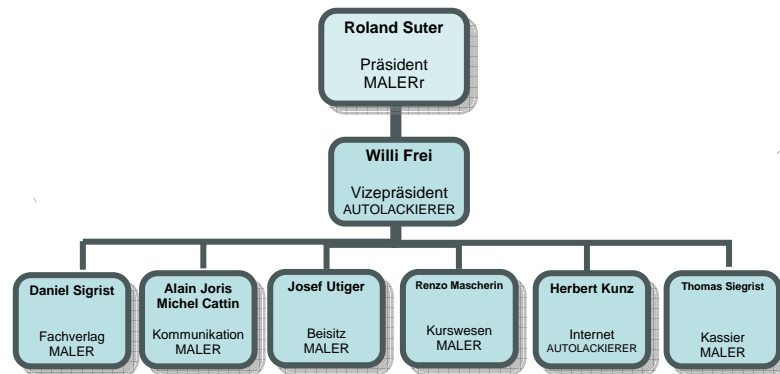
Roland Suter

Präsident
MALERr

Willi Frei

Vizepräsident
AUTOLACKIERER

Daniel Sigrist

Fachverlag
MALER

Alain Joris
Michel Cattin

Kommunikation
MALER

Josef Utiger

Beisitz
MALER

Renzo Mascherin

Kurswesen
MALER

Herbert Kunz

Internet
AUTOLACKIERER

Thomas Siegrist

Kassier
MALER